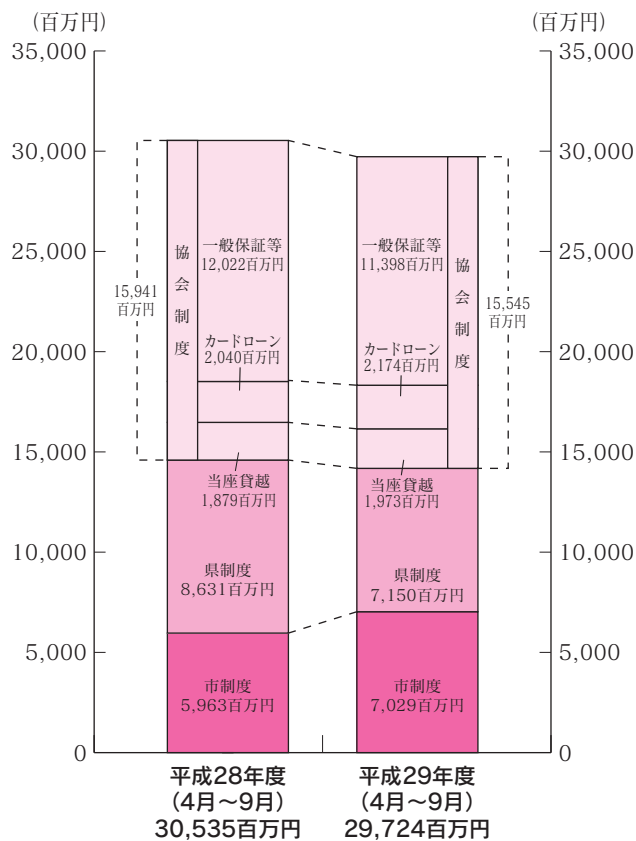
(百万円)
35,000
30,000
25,000
20,000
15,000
10,000
5,000
0

(百万円)
35,000
30,000
25,000
20,000
15,000
10,000
5,000
0

協会制度
15,941百万円
一般保証等 12,022百万円
カードローン 2,040百万円
当座貸越 1,879百万円
県制度 8,631百万円
市制度 5,963百万円

一般保証等 11,398百万円
協会制度
15,545百万円
カードローン 2,174百万円
当座貸越 1,973百万円
県制度 7,150百万円
市制度 7,029百万円

平成28年度 (4月～9月) 30,535百万円
平成29年度 (4月～9月) 29,724百万円